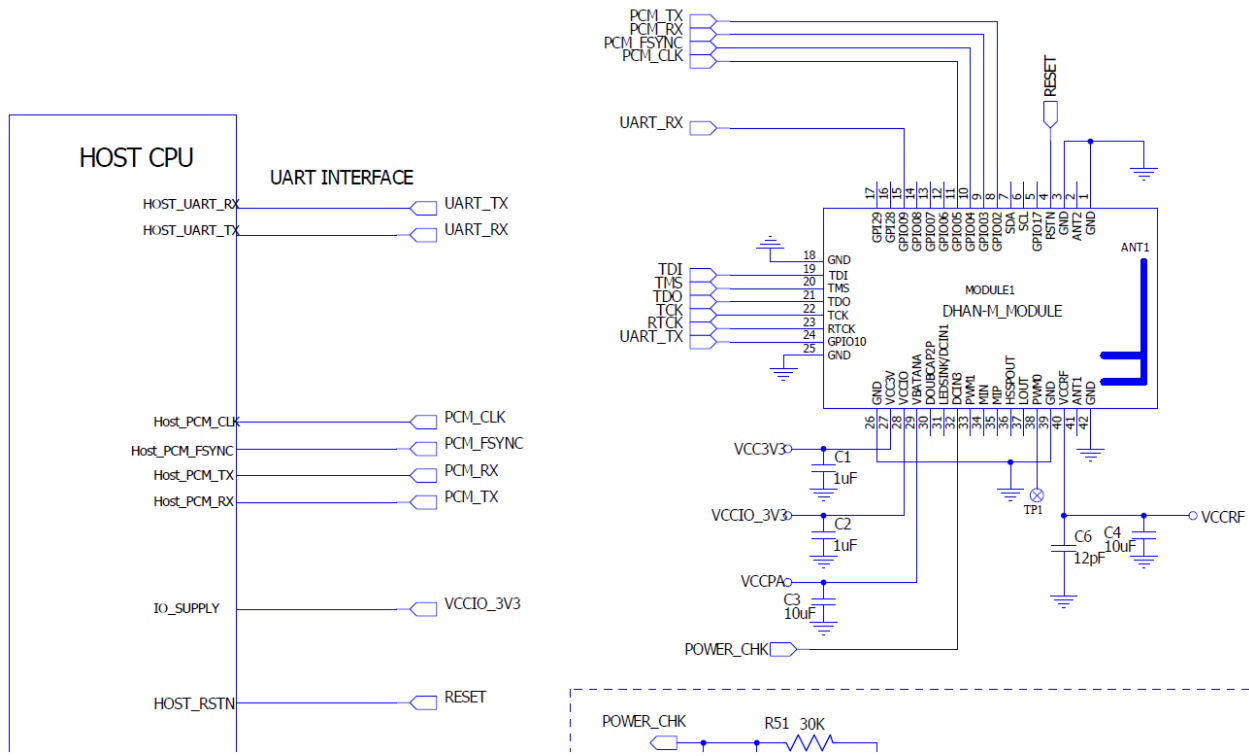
HOST CPU

UART INTERFACE

HOST_UART_RX
UART_TX
HOST_UART_TX
UART_RX

Host_PCM_CLK
PCM_CLK
Host_PCM_FSYNC
PCM_FSYNC
Host_PCM_TX
PCM_RX
Host_PCM_RX
PCM_TX

IO_SUPPLY
VCCIO_3V3

HOST_RSTN
RESET

PCM_TX
PCM_RX
PCM_FSYNC
PCM_CLK

RESET

UART_RX

17 16 15 14 13 12 11 10 9 8 7 6 5 4 3 2 1
GPI29 GPI28 GPIO09 GPIO08 GPIO07 GPIO06 GPIO05 GPIO04 GPIO03 GPIO02 SDA SCL GPIO17 RSTN GND ANT2 GND

ANT1

18 GND
19 TDI
20 TMS
21 TDO
22 TCK
23 RTCK
24 GPIO10
25 GND

TDI
TMS
TDO
TCK
RTCK
UART_TX

MODULE1
DHAN-M_MODULE

GND VCC3V VCCIO VBATANA DOUBCAP2P LEDSINK/DCIN1 DCIN3 PWM1 MIN MIP HSSPOUT LOUT PWM0 GND VCCRF ANT1 GND
26 27 28 29 30 31 32 33 34 35 36 37 38 39 40 41 42

VCC3V3
C1
1uF

TP1

VCCIO_3V3
C2
1uF

VCCPA
C3
10uF

C6
12pF
C4
10uF
VCCRF

POWER_CHK

POWER_CHK
R51 30K